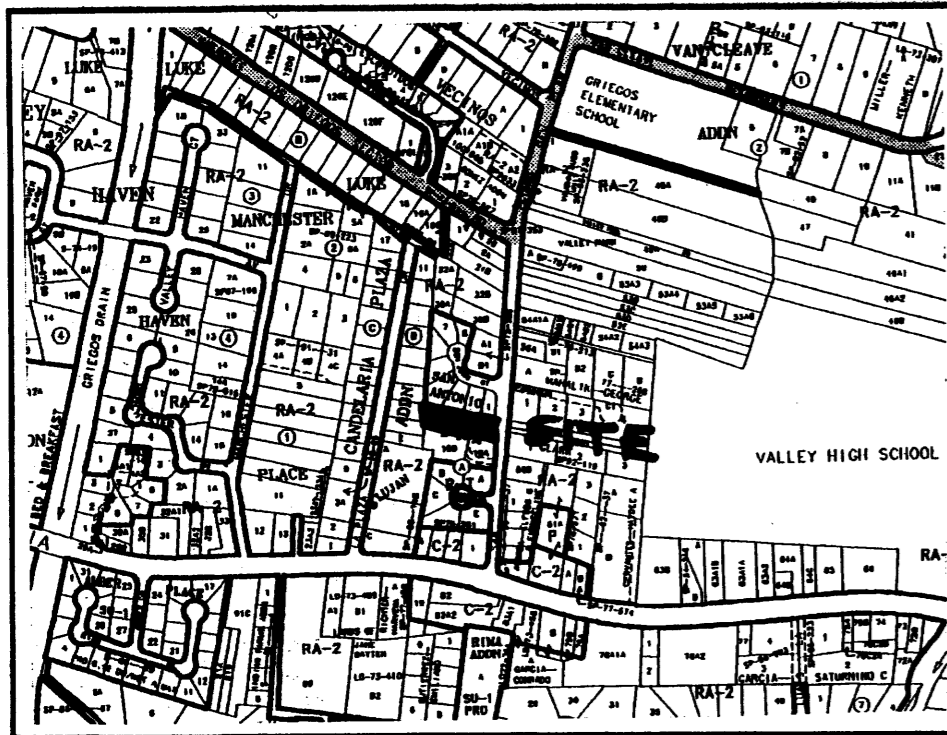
LUKE
LUKE
RA-2
VECINOS
VANCLEAVE
GRIEGOS ELEMENTARY SCHOOL
ADDN
RA-2
HAVEN
RA-2
MANCHESTER
LUKE
RA-2
RA-2
RA-2
VALLEY
HAVEN
PLAZA
CANDELARIA
GRIEGOS DRAIN
RA-2
RA-2
SAN ANTONIO
ADDN
SITE
VALLEY HIGH SCHOOL
BED & BREAKFAST
PLACE
RA-2
LUJAN
RA-2
C-2
C-2
RA-
AMBER
PLACE
SU-1
C-2
RA-2
RIMA ADDN
SU-1 PRD
RA-2
GARCIA
SATURNINO C